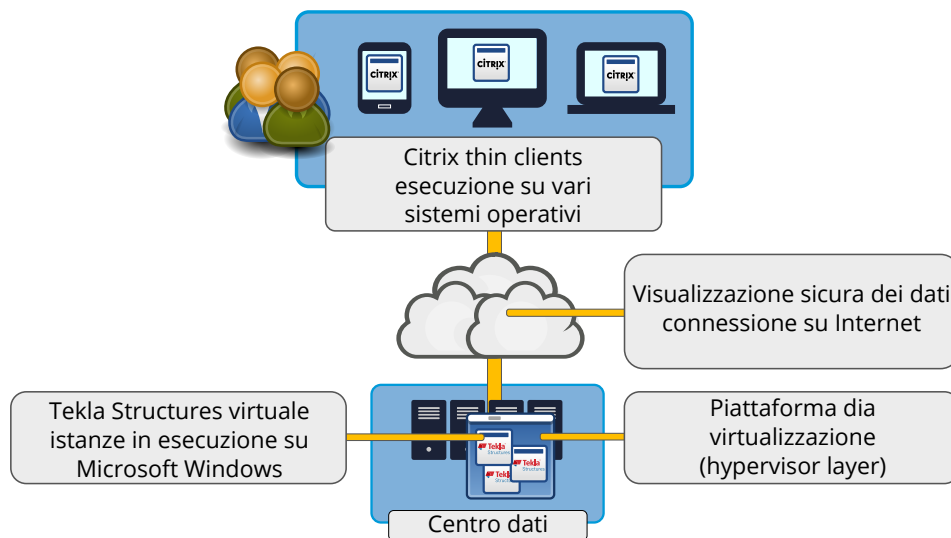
CITRIX

CITRIX

CITRIX

Citrix thin clients esecuzione su vari sistemi operativi

Visualizzazione sicura dei dati connessione su Internet

Tekla Structures virtuale istanze in esecuzione su Microsoft Windows

Tekla Structures

Tekla Structures

Tekla Structures

Piattaforma dia virtualizzazione (hypervisor layer)

Centro dati